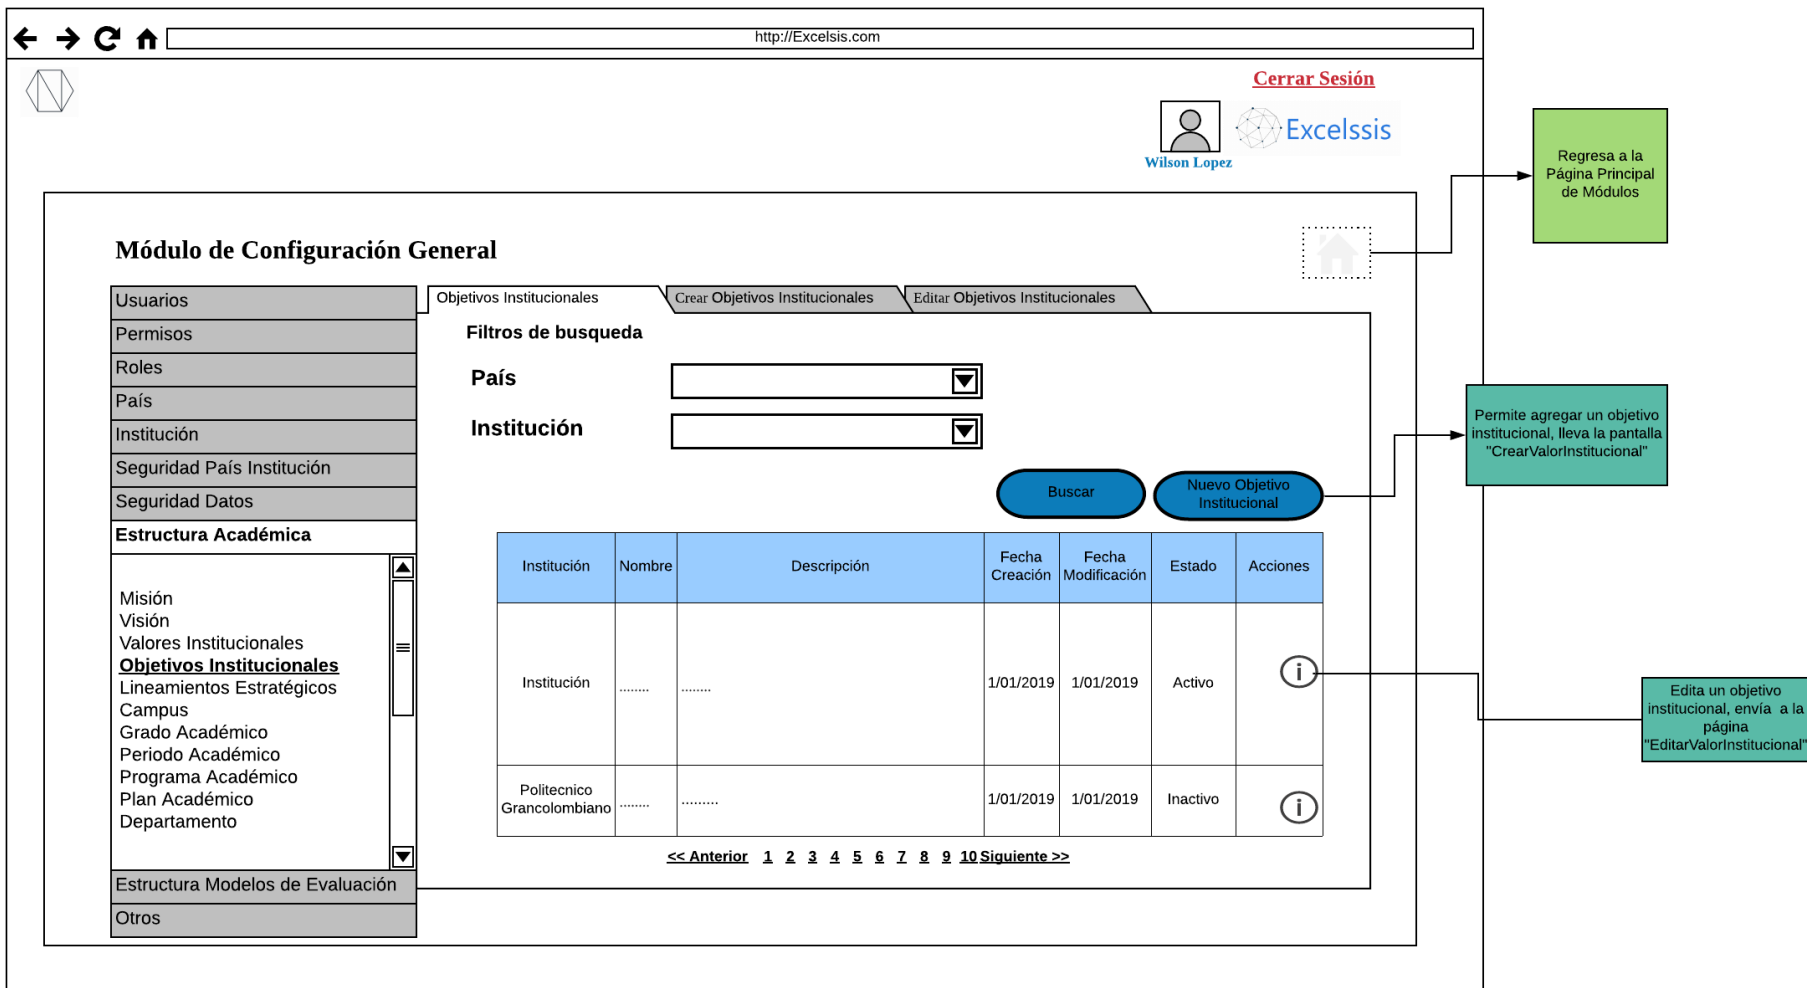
http://Excelsis.com

Cerrar Sesión

Wilson Lopez

Excelssis

Regresa a la Página Principal de Módulos

Módulo de Configuración General

Usuarios
Permisos
Roles
País
Institución
Seguridad País Institución
Seguridad Datos
Estructura Académica

Misión
Visión
Valores Institucionales
Objetivos Institucionales
Lineamientos Estratégicos
Campus
Grado Académico
Periodo Académico
Programa Académico
Plan Académico
Departamento

Estructura Modelos de Evaluación
Otros

Objetivos Institucionales | Crear Objetivos Institucionales | Editar Objetivos Institucionales

Filtros de busqueda

País

Institución

Buscar

Nuevo Objetivo Institucional

Permite agregar un objetivo institucional, lleva la pantalla "CrearValorInstitucional"

| Institución | Nombre | Descripción | Fecha Creación | Fecha Modificación | Estado | Acciones |
|---|---|---|---|---|---|---|
| Institución | ........ | ........ | 1/01/2019 | 1/01/2019 | Activo | i |
| Politecnico Grancolombiano | ........ | ......... | 1/01/2019 | 1/01/2019 | Inactivo | i |

Edita un objetivo institucional, envía a la página "EditarValorInstitucional"

<< Anterior 1 2 3 4 5 6 7 8 9 10 Siguiente >>